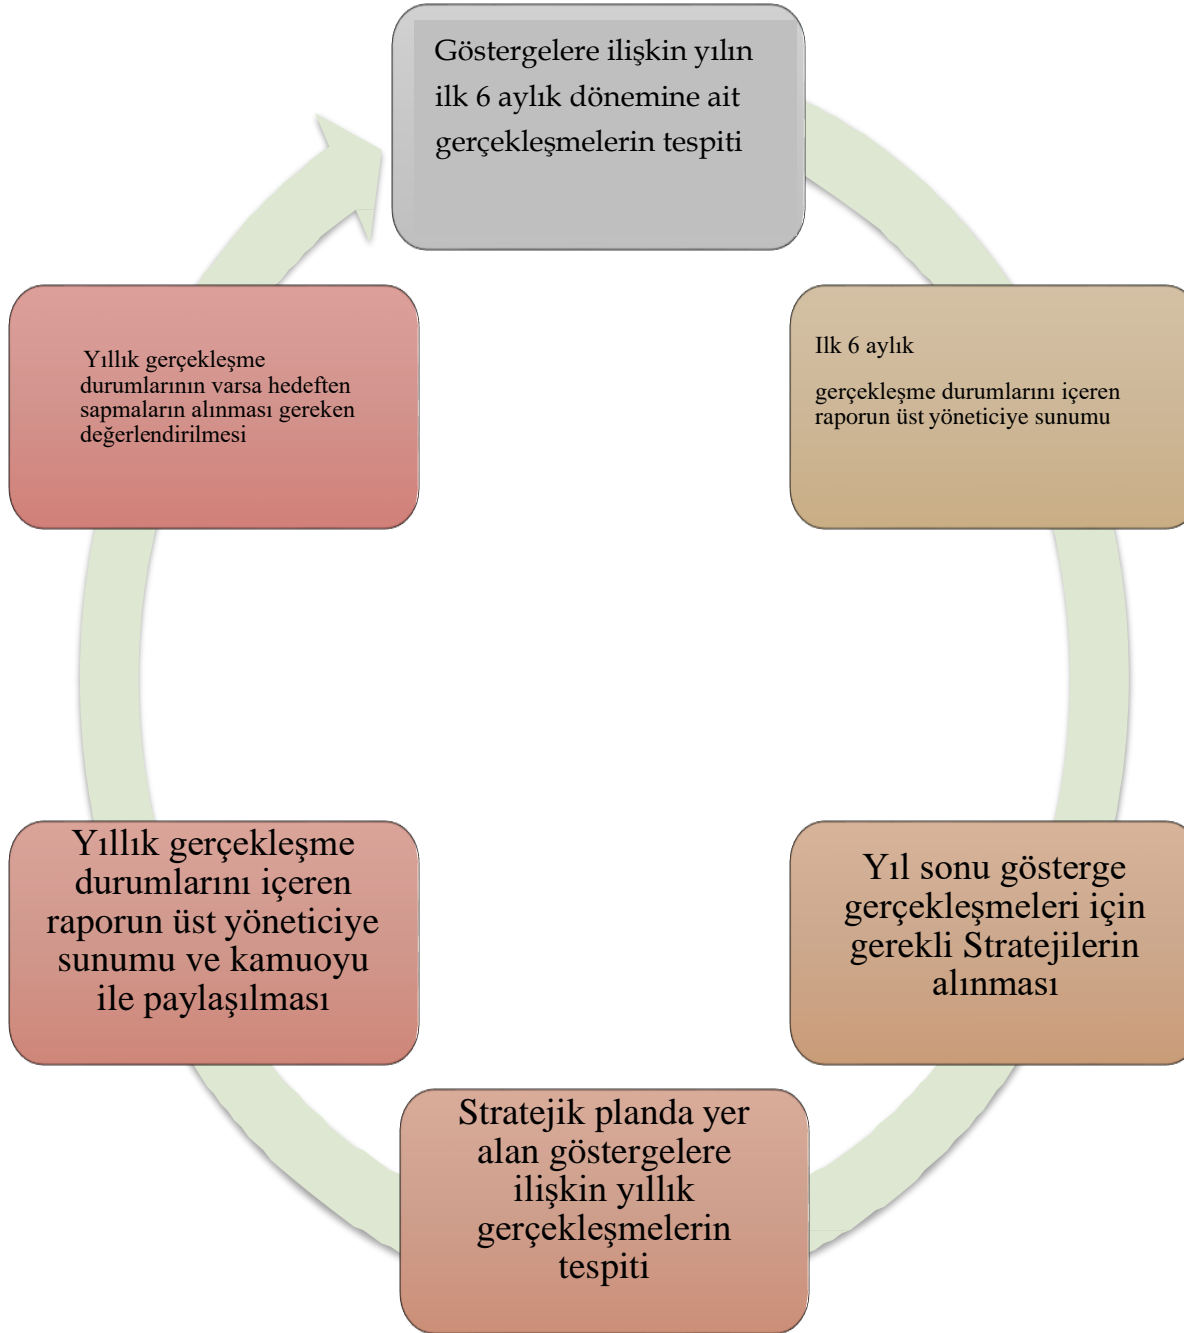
Göstergelere ilişkin yılın ilk 6 aylık dönemine ait gerçekleşmelerin tespiti

Ilk 6 aylık

gerçekleşme durumlarını içeren raporun üst yöneticiye sunumu

Yıl sonu gösterge gerçekleşmeleri için gerekli Stratejilerin alınması

Stratejik planda yer alan göstergelere ilişkin yıllık gerçekleşmelerin tespiti

Yıllık gerçekleşme durumlarını içeren raporun üst yöneticiye sunumu ve kamuoyu ile paylaşılması

Yıllık gerçekleşme durumlarının varsa hedeften sapmaların alınması gereken değerlendirilmesi